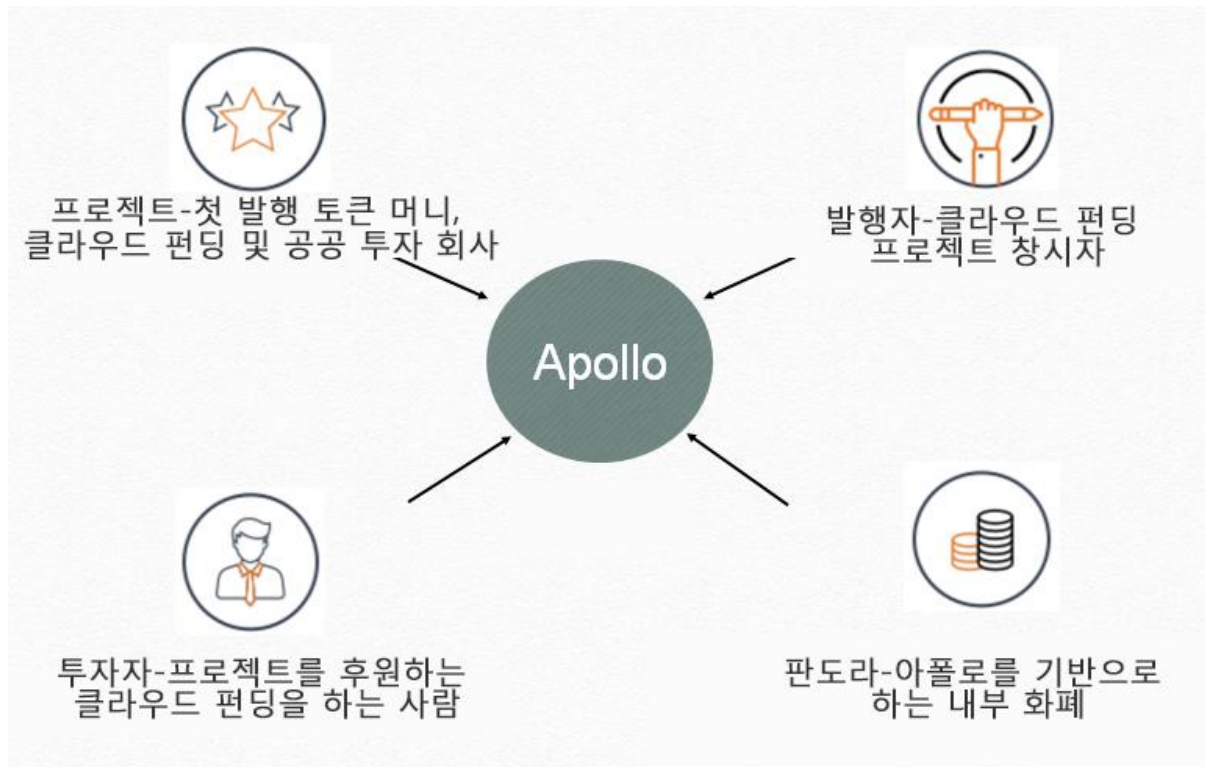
프로젝트-첫 발행 토큰 머니, 클라우드 펀딩 및 공공 투자 회사

발행자-클라우드 펀딩 프로젝트 창시자

Apollo

투자자-프로젝트를 후원하는 클라우드 펀딩을 하는 사람

판도라-아폴로를 기반으로 하는 내부 화폐